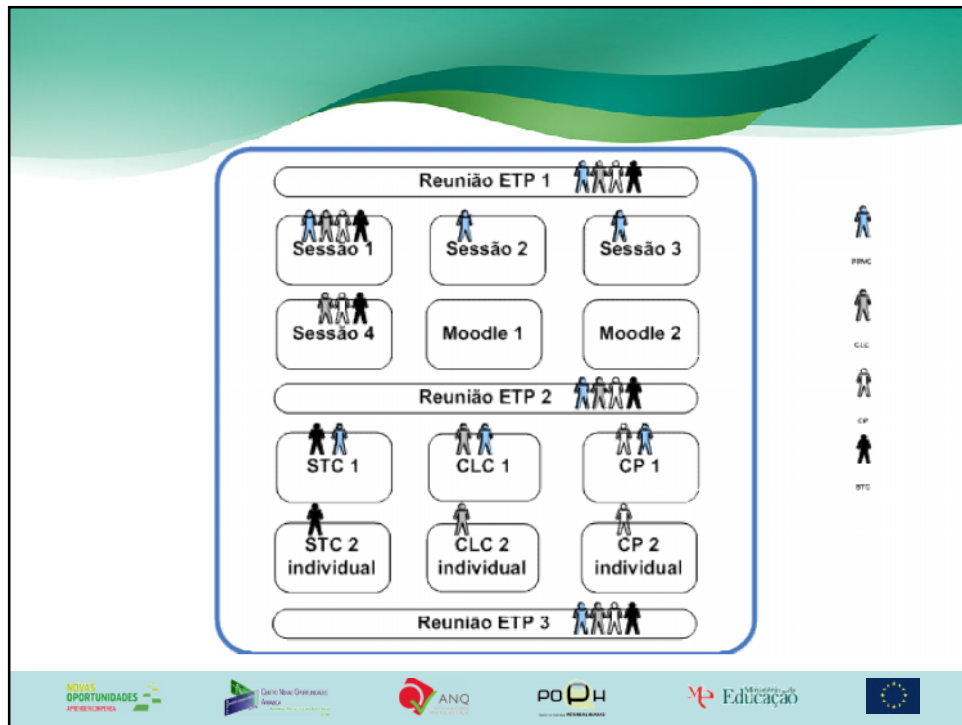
Reunião ETP 1

Sessão 1

Sessão 2

Sessão 3

Sessão 4

Moodle 1

Moodle 2

Reunião ETP 2

STC 1

CLC 1

CP 1

STC 2 individual

CLC 2 individual

CP 2 individual

Reunião ETP 3

PRVC

CLC

CP

STC

NOVAS OPORTUNIDADES APRENDER COMPENSA

Centro Novas Oportunidades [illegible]

ANQ

POPH

ME Ministério da Educação